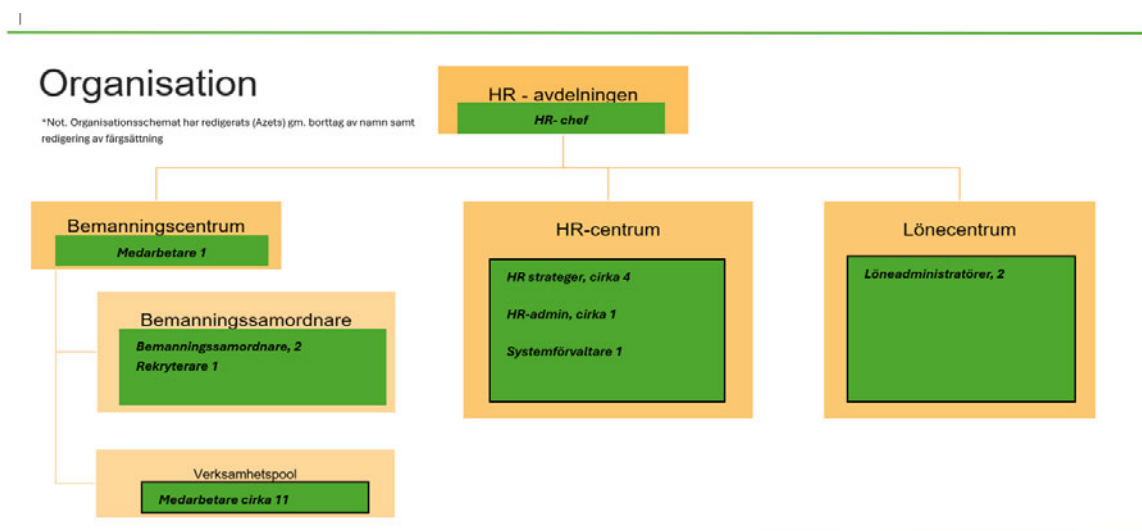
Organisation

*Not. Organisationsschemat har redigerats (Azets) gm. borttag av namn samt redigering av färgsättning

HR - avdelningen
HR- chef

Bemanningscentrum
Medarbetare 1

Bemanningssamordnare
Bemanningssamordnare, 2
Rekryterare 1

Verksamhetspool
Medarbetare cirka 11

HR-centrum
HR strateger, cirka 4
HR-admin, cirka 1
Systemförvaltare 1

Lönecentrum
Löneadministratörer, 2